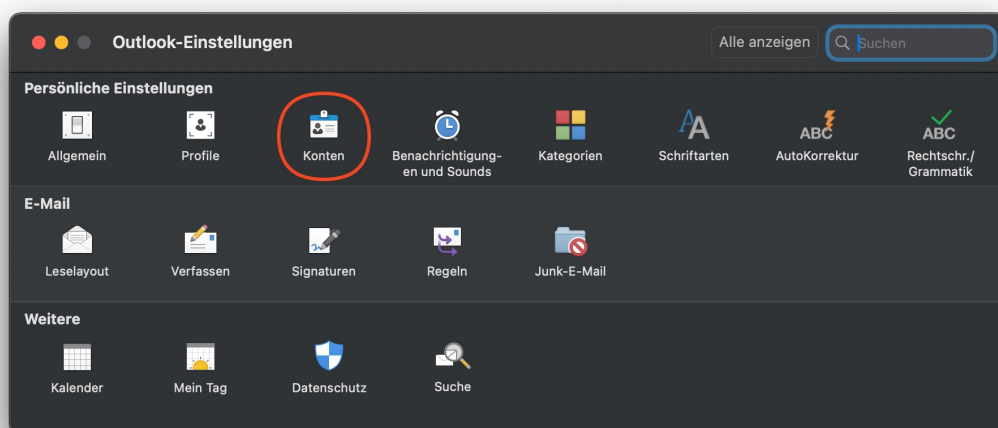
Outlook-Einstellungen

Alle anzeigen

Suchen

Persönliche Einstellungen

Allgemein

Profile

Konten

Benachrichtigungen und Sounds

Kategorien

Schriftarten

ABC

AutoKorrektur

ABC

Rechtschr./ Grammatik

E-Mail

Leselayout

Verfassen

Signaturen

Regeln

Junk-E-Mail

Weitere

Kalender

Mein Tag

Datenschutz

Suche